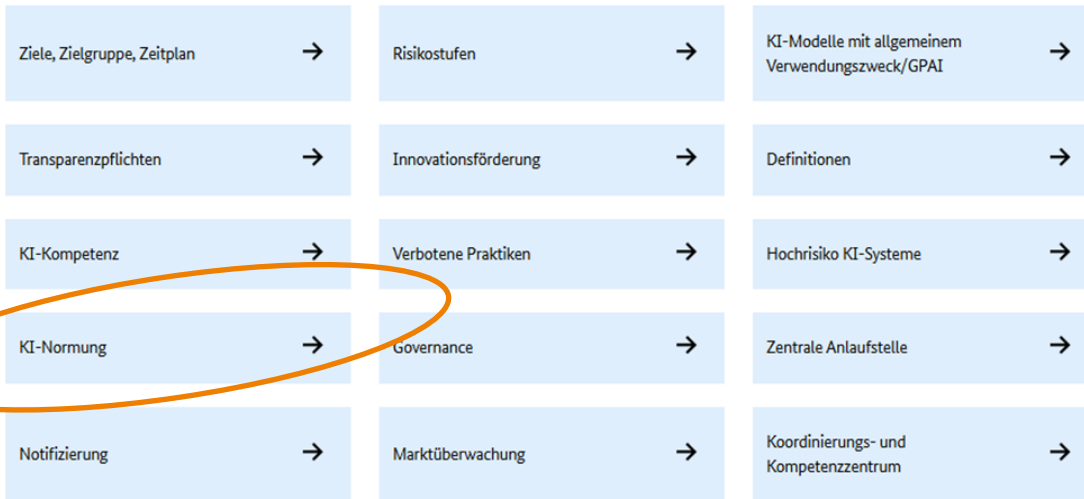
Ziele, Zielgruppe, Zeitplan →

Risikostufen →

KI-Modelle mit allgemeinem Verwendungszweck/GPAI →

Transparenzpflichten →

Innovationsförderung →

Definitionen →

KI-Kompetenz →

Verbotene Praktiken →

Hochrisiko KI-Systeme →

KI-Normung →

Governance →

Zentrale Anlaufstelle →

Notifizierung →

Marktüberwachung →

Koordinierungs- und Kompetenzzentrum →